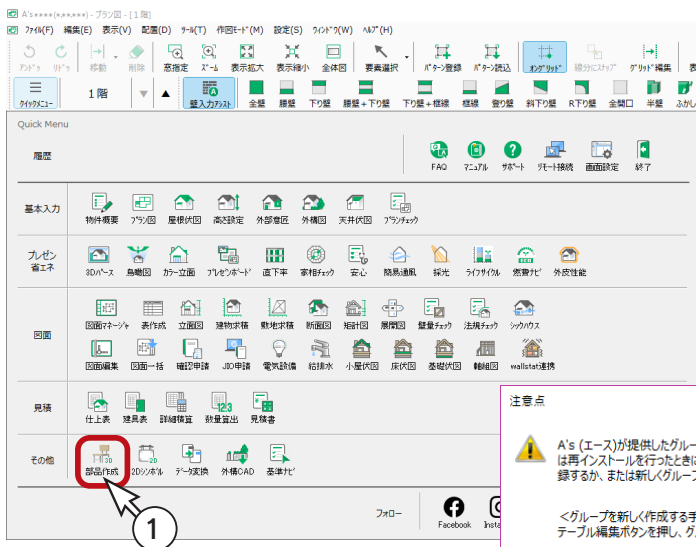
A's★★★★(★★★★★) - プラン図 - [ 1階 ]

ﾌｧｲﾙ(F) 編集(E) 表示(V) 配置(D) ﾂｰﾙ(T) 作図ﾓｰﾄﾞ(M) 設定(S) ｳｨﾝﾄﾞｳ(W) ﾍﾙﾌﾟ(H)

ｱﾝﾄﾞｩ ﾘﾄﾞｩ 移動 削除 窓指定 ｽﾞｰﾑ 表示拡大 表示縮小 全体図 要素選択 ﾊﾟﾀｰﾝ登録 ﾊﾟﾀｰﾝ読込 ｵﾝｸﾞﾘｯﾄﾞ 線分にｽﾅｯﾌﾟ ｸﾞﾘｯﾄﾞ編集

ｸｲｯｸﾒﾆｭｰ 1階 壁入力ｱｼｽﾄ 全壁 腰壁 下り壁 腰壁+下り壁 下り壁+框線 框線 登り壁 斜下り壁 R下り壁 全開口 半壁 ふかし

Quick Menu

履歴

FAQ ﾏﾆｭｱﾙ ｻﾎﾟｰﾄ ﾘﾓｰﾄ接続 画面設定 終了

基本入力
物件概要 ﾌﾟﾗﾝ図 屋根伏図 高さ設定 外部意匠 外構図 天井伏図 ﾌﾟﾗﾝﾁｪｯｸ

プレゼン 省エネ
3Dパース 鳥瞰図 カラー立面 ﾌﾟﾚｾﾞﾝﾎﾞｰﾄﾞ 直下率 家相ﾁｪｯｸ 安心 簡易通風 採光 ﾗｲﾌｻｲｸﾙ 燃費ﾅﾋﾞ 外皮性能

図面
図面ﾏﾈｰｼﾞｬ 表作成 立面図 建物求積 敷地求積 断面図 矩計図 展開図 壁量ﾁｪｯｸ 法規ﾁｪｯｸ ｼｯｸﾊｳｽ
図面編集 図面一括 確認申請 JIO申請 電気設備 給排水 小屋伏図 床伏図 基礎伏図 軸組図 wallstat連携

見積
仕上表 建具表 詳細積算 数量拾出 見積書

その他
部品作成 2Dｼﾝﾎﾞﾙ ﾃﾞｰﾀ変換 外構CAD 基準ﾅﾋﾞ

フォロー Facebook Insta

1

注意点

A's (エース)が提供したグルー
は再インストールを行ったときに
録するか、または新しくグループ

<グループを新しく作成する手
テーブル編集ボタンを押し、グル